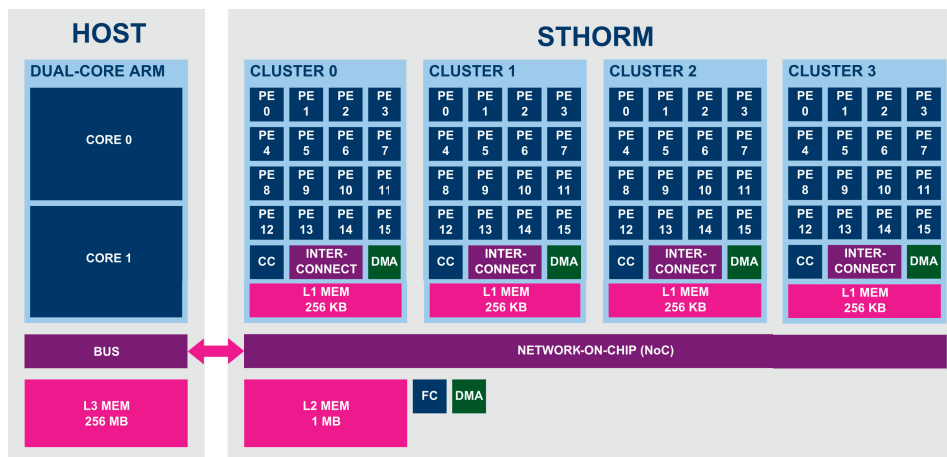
HOST

DUAL-CORE ARM

CORE 0

CORE 1

BUS

L3 MEM
256 MB

STHORM

CLUSTER 0

PE 0 PE 1 PE 2 PE 3
PE 4 PE 5 PE 6 PE 7
PE 8 PE 9 PE 10 PE 11
PE 12 PE 13 PE 14 PE 15
CC INTER-CONNECT DMA
L1 MEM
256 KB

CLUSTER 1

PE 0 PE 1 PE 2 PE 3
PE 4 PE 5 PE 6 PE 7
PE 8 PE 9 PE 10 PE 11
PE 12 PE 13 PE 14 PE 15
CC INTER-CONNECT DMA
L1 MEM
256 KB

CLUSTER 2

PE 0 PE 1 PE 2 PE 3
PE 4 PE 5 PE 6 PE 7
PE 8 PE 9 PE 10 PE 11
PE 12 PE 13 PE 14 PE 15
CC INTER-CONNECT DMA
L1 MEM
256 KB

CLUSTER 3

PE 0 PE 1 PE 2 PE 3
PE 4 PE 5 PE 6 PE 7
PE 8 PE 9 PE 10 PE 11
PE 12 PE 13 PE 14 PE 15
CC INTER-CONNECT DMA
L1 MEM
256 KB

NETWORK-ON-CHIP (NoC)

L2 MEM
1 MB

FC DMA